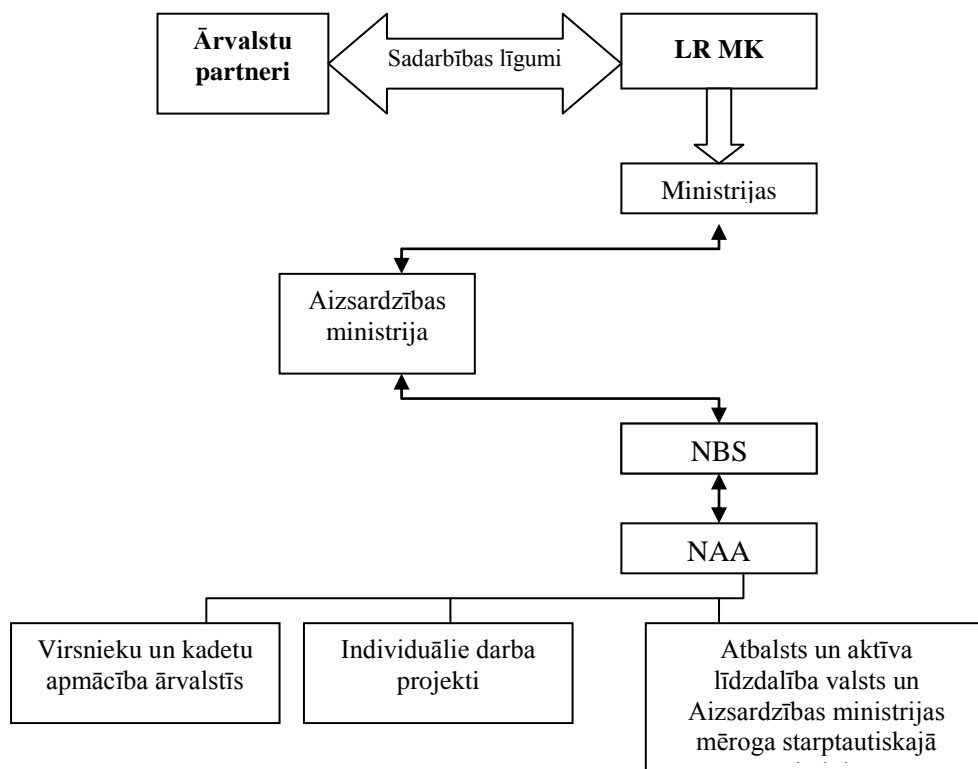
Ārvalstu partneri

Sadarbības līgumi

LR MK

Ministrijas

Aizsardzības ministrija

NBS

NAA

Virsnieku un kadetu apmācība ārvalstīs

Individuālie darba projekti

Atbalsts un aktīva līdzdalība valsts un Aizsardzības ministrijas mēroga starptautiskajā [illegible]